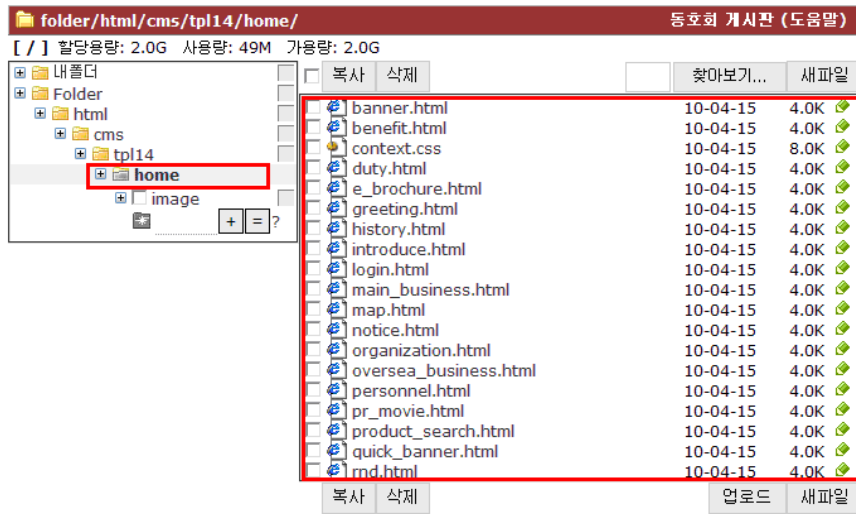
folder/html/cms/tpl14/home/

동호회 게시판 (도움말)

[ / ] 할당용량: 2.0G 사용량: 49M 가용량: 2.0G

내폴더
Folder
html
cms
tpl14
home
image
+ = ?

복사 삭제 찾아보기... 새파일

| | | |
|---|---|---|
| banner.html | 10-04-15 | 4.0K |
| benefit.html | 10-04-15 | 4.0K |
| context.css | 10-04-15 | 8.0K |
| duty.html | 10-04-15 | 4.0K |
| e_brochure.html | 10-04-15 | 4.0K |
| greeting.html | 10-04-15 | 4.0K |
| history.html | 10-04-15 | 4.0K |
| introduce.html | 10-04-15 | 4.0K |
| login.html | 10-04-15 | 4.0K |
| main_business.html | 10-04-15 | 4.0K |
| map.html | 10-04-15 | 4.0K |
| notice.html | 10-04-15 | 4.0K |
| organization.html | 10-04-15 | 4.0K |
| oversea_business.html | 10-04-15 | 4.0K |
| personnel.html | 10-04-15 | 4.0K |
| pr_movie.html | 10-04-15 | 4.0K |
| product_search.html | 10-04-15 | 4.0K |
| quick_banner.html | 10-04-15 | 4.0K |
| rnd.html | 10-04-15 | 4.0K |

복사 삭제 업로드 새파일